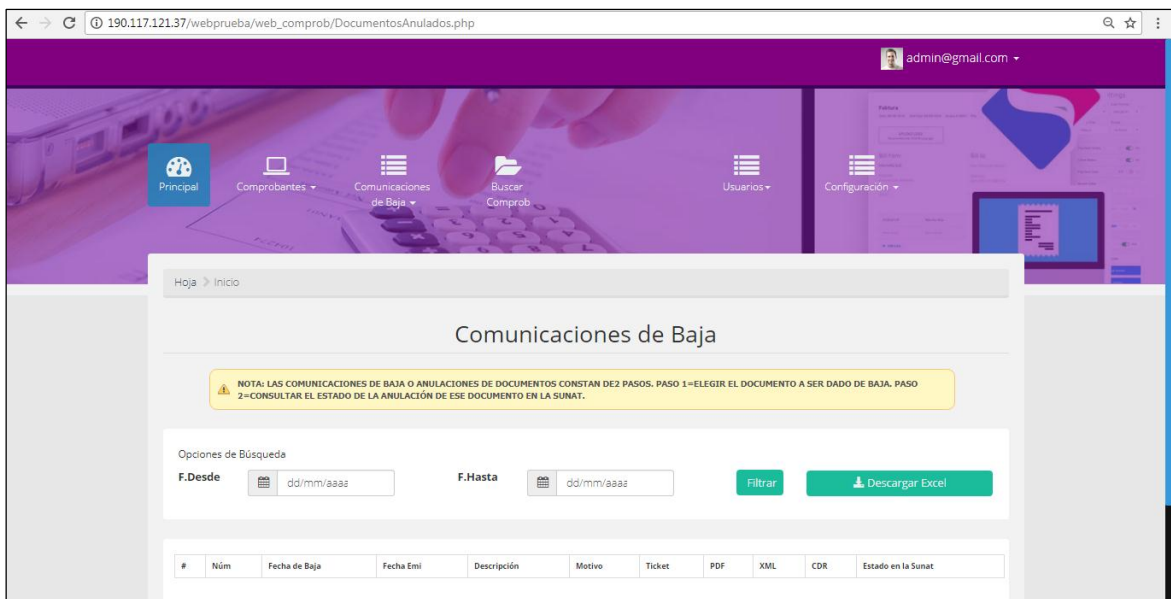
190.117.121.37/webprueba/web_comprob/DocumentosAnulados.php

admin@gmail.com

Principal
Comprobantes
Comunicaciones de Baja
Buscar Comprob
Usuarios
Configuración

Hoja > Inicio

Comunicaciones de Baja

NOTA: LAS COMUNICACIONES DE BAJA O ANULACIONES DE DOCUMENTOS CONSTAN DE2 PASOS. PASO 1=ELEGIR EL DOCUMENTO A SER DADO DE BAJA. PASO 2=CONSULTAR EL ESTADO DE LA ANULACIÓN DE ESE DOCUMENTO EN LA SUNAT.

Opciones de Búsqueda
F.Desde dd/mm/aaaa
F.Hasta dd/mm/aaaa
Filtrar
Descargar Excel

| # | Núm | Fecha de Baja | Fecha Emi | Descripción | Motivo | Ticket | PDF | XML | CDR | Estado en la Sunat |
|---|---|---|---|---|---|---|---|---|---|---|